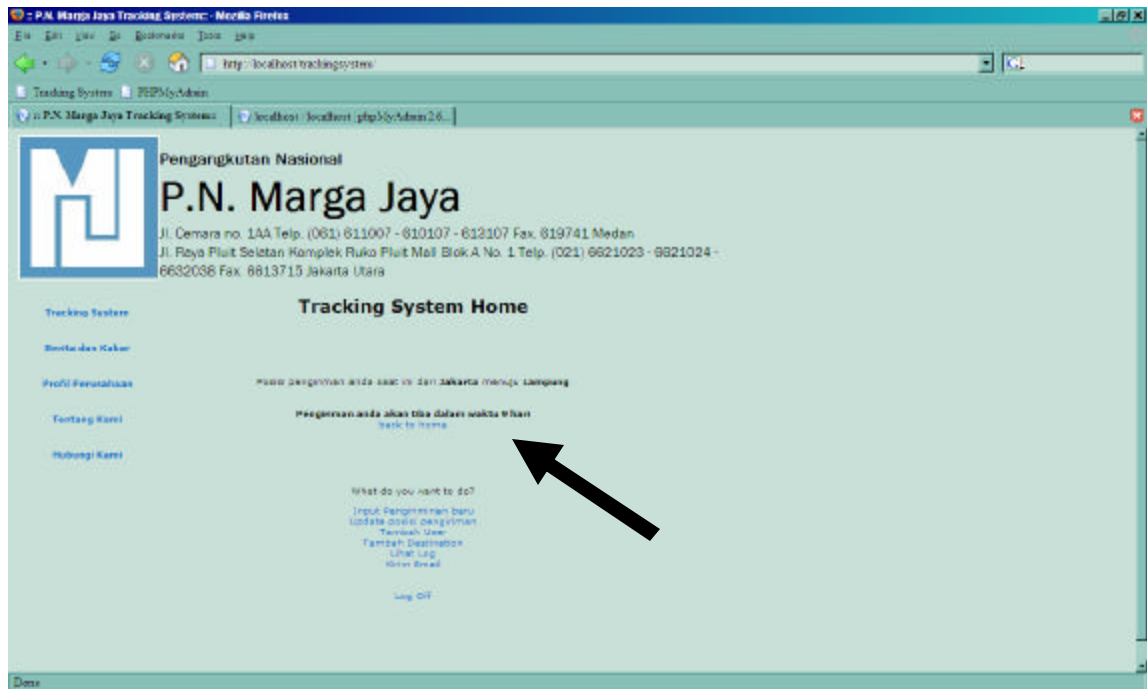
:: P.N. Marga Jaya Tracking Systems: - Mozilla Firefox

File Edit View Go Bookmarks Tools Help

http://localhost/trackingsystem/

Tracking System PHPMyAdmin

:: P.N. Marga Jaya Tracking Systems :: | localhost / localhost | phpMyAdmin 2.6...

Pengangkutan Nasional

P.N. Marga Jaya

Jl. Cemara no. 1AA Telp. (061) 611007 - 610107 - 613107 Fax. 619741 Medan
Jl. Raya Pluit Selatan Komplek Ruko Pluit Mall Blok A No. 1 Telp. (021) 6621023 - 6621024 - 6632036 Fax. 6613715 Jakarta Utara

Tracking System

Berita dan Kabar

Profil Perusahaan

Tentang Kami

Hubungi Kami

Tracking System Home

Posisi pengiriman anda saat ini dari Jakarta menuju Lampung

Pengiriman anda akan tiba dalam waktu 9 hari
back to home

What do you want to do?

Input Pengiriman baru
Update posisi pengiriman
Tambah User
Tambah Destination
Lihat Log
Kirim Email

Log Off

Done